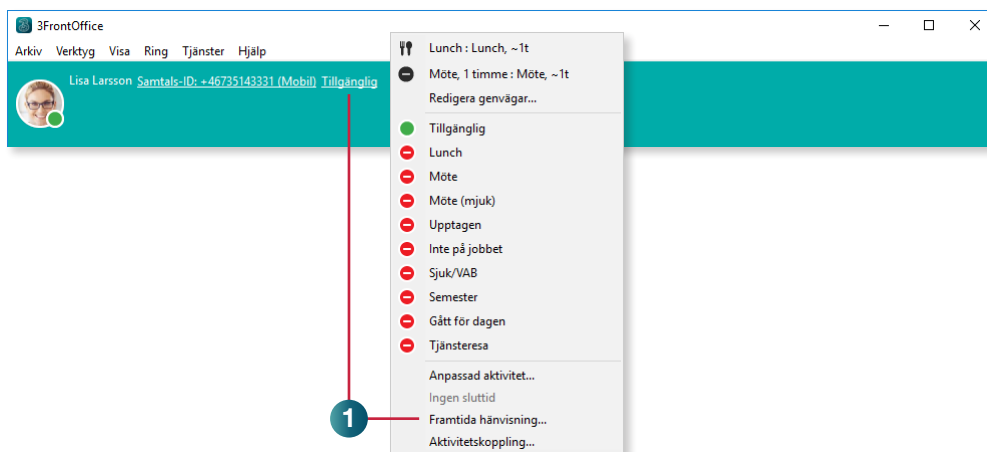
3FrontOffice

Arkiv Verktyg Visa Ring Tjänster Hjälp

Lisa Larsson Samtals-ID: +46735143331 (Mobil) Tillgänglig

Lunch : Lunch, ~1t
Möte, 1 timme : Möte, ~1t
Redigera genvägar...
Tillgänglig
Lunch
Möte
Möte (mjuk)
Upptagen
Inte på jobbet
Sjuk/VAB
Semester
Gått för dagen
Tjänsteresa
Anpassad aktivitet...
Ingen sluttid
Framtida hänvisning...
Aktivitetskoppling...

1